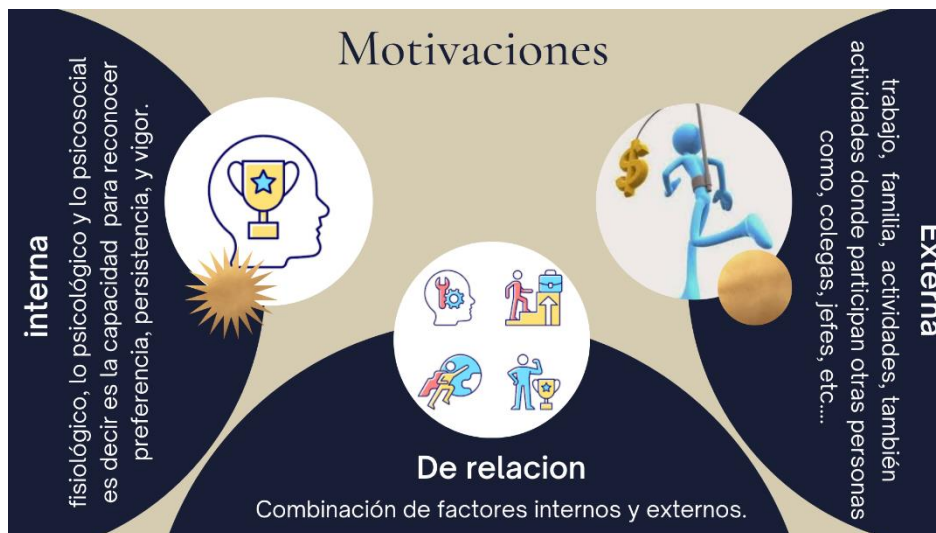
Motivaciones

interna

fisiológico, lo psicológico y lo psicosocial es decir es la capacidad para reconocer preferencia, persistencia, y vigor.

Externa

trabajo, familia, actividades, también actividades donde participan otras personas como, colegas, jefes, etc...

De relacion

Combinación de factores internos y externos.